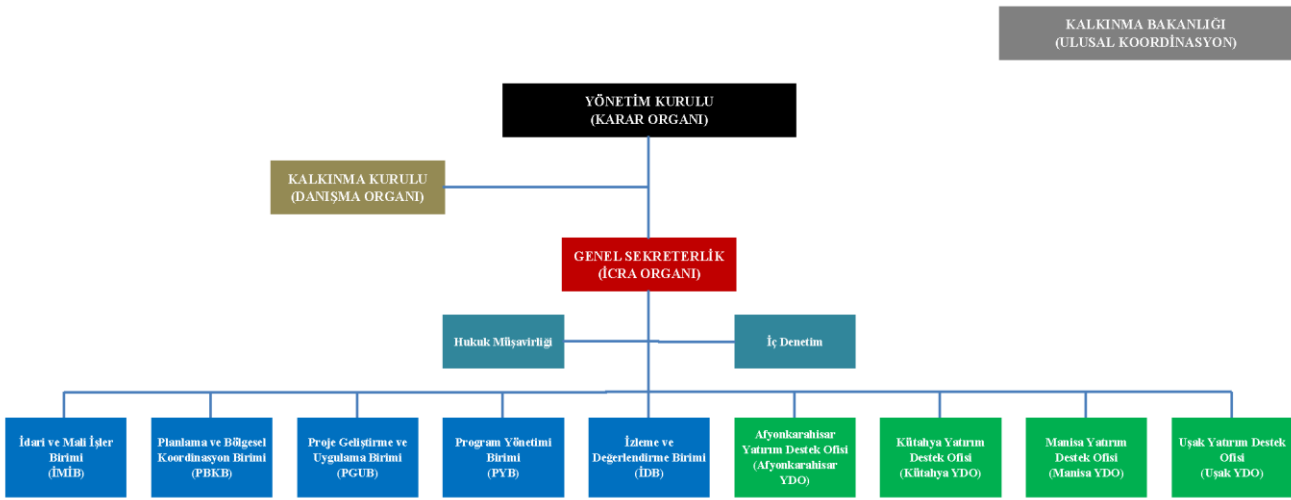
KALKINMA BAKANLIĞI
(ULUSAL KOORDİNASYON)

YÖNETİM KURULU
(KARAR ORGANI)

KALKINMA KURULU
(DANIŞMA ORGANI)

GENEL SEKRETERLİK
(İCRA ORGANI)

Hukuk Müşavirliği

İç Denetim

İdari ve Mali İşler Birimi
(İMİB)

Planlama ve Bölgesel Koordinasyon Birimi
(PBKB)

Proje Geliştirme ve Uygulama Birimi
(PGUB)

Program Yönetimi Birimi
(PYB)

İzleme ve Değerlendirme Birimi
(İDB)

Afyonkarahisar Yatırım Destek Ofisi
(Afyonkarahisar YDO)

Kütahya Yatırım Destek Ofisi
(Kütahya YDO)

Manisa Yatırım Destek Ofisi
(Manisa YDO)

Uşak Yatırım Destek Ofisi
(Uşak YDO)